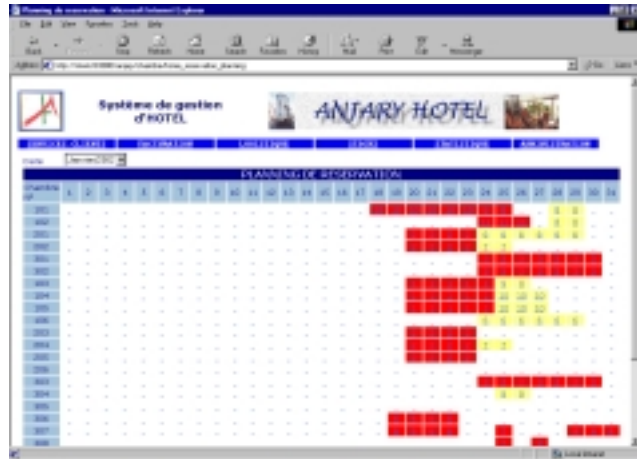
Planning de reservation - Microsoft Internet Explorer

Fichier Edition Affichage Favoris Outils ?

Précédente Suivante Arrêter Actualiser Démarrage Rechercher Favoris Historique Mail Imprimer Modifier Messenger

Adresse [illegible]

Système de gestion d'HOTEL

ANJARY HOTEL

Mois Janvier2002

PLANNING DE RESERVATION

Chambre N°

1 2 3 4 5 6 7 8 9 10 11 12 13 14 15 16 17 18 19 20 21 22 23 24 25 26 27 28 29 30 31

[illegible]